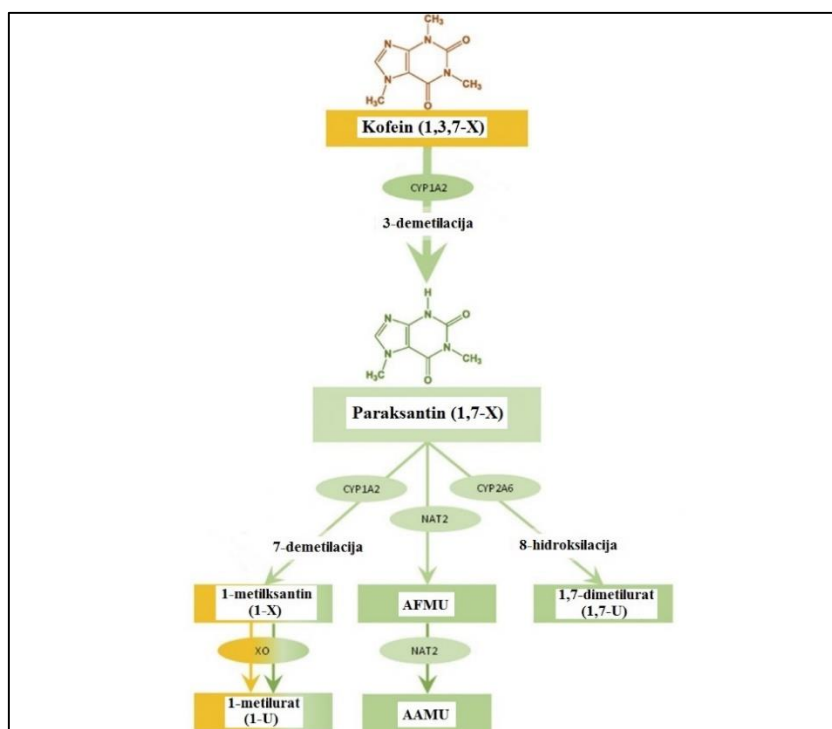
$CH_3$
N
O
N
O
N
$CH_3$
N
$H_3C$

Kofein (1,3,7-X)

CYP1A2

3-demetilacija

H
N
O
N
N
$CH_3$
N
$H_3C$
O

Paraksantin (1,7-X)

CYP1A2

NAT2

CYP2A6

7-demetilacija

8-hidroksilacija

1-metilksantin (1-X)

AFMU

1,7-dimetilurat (1,7-U)

XO

NAT2

1-metilurat (1-U)

AAMU